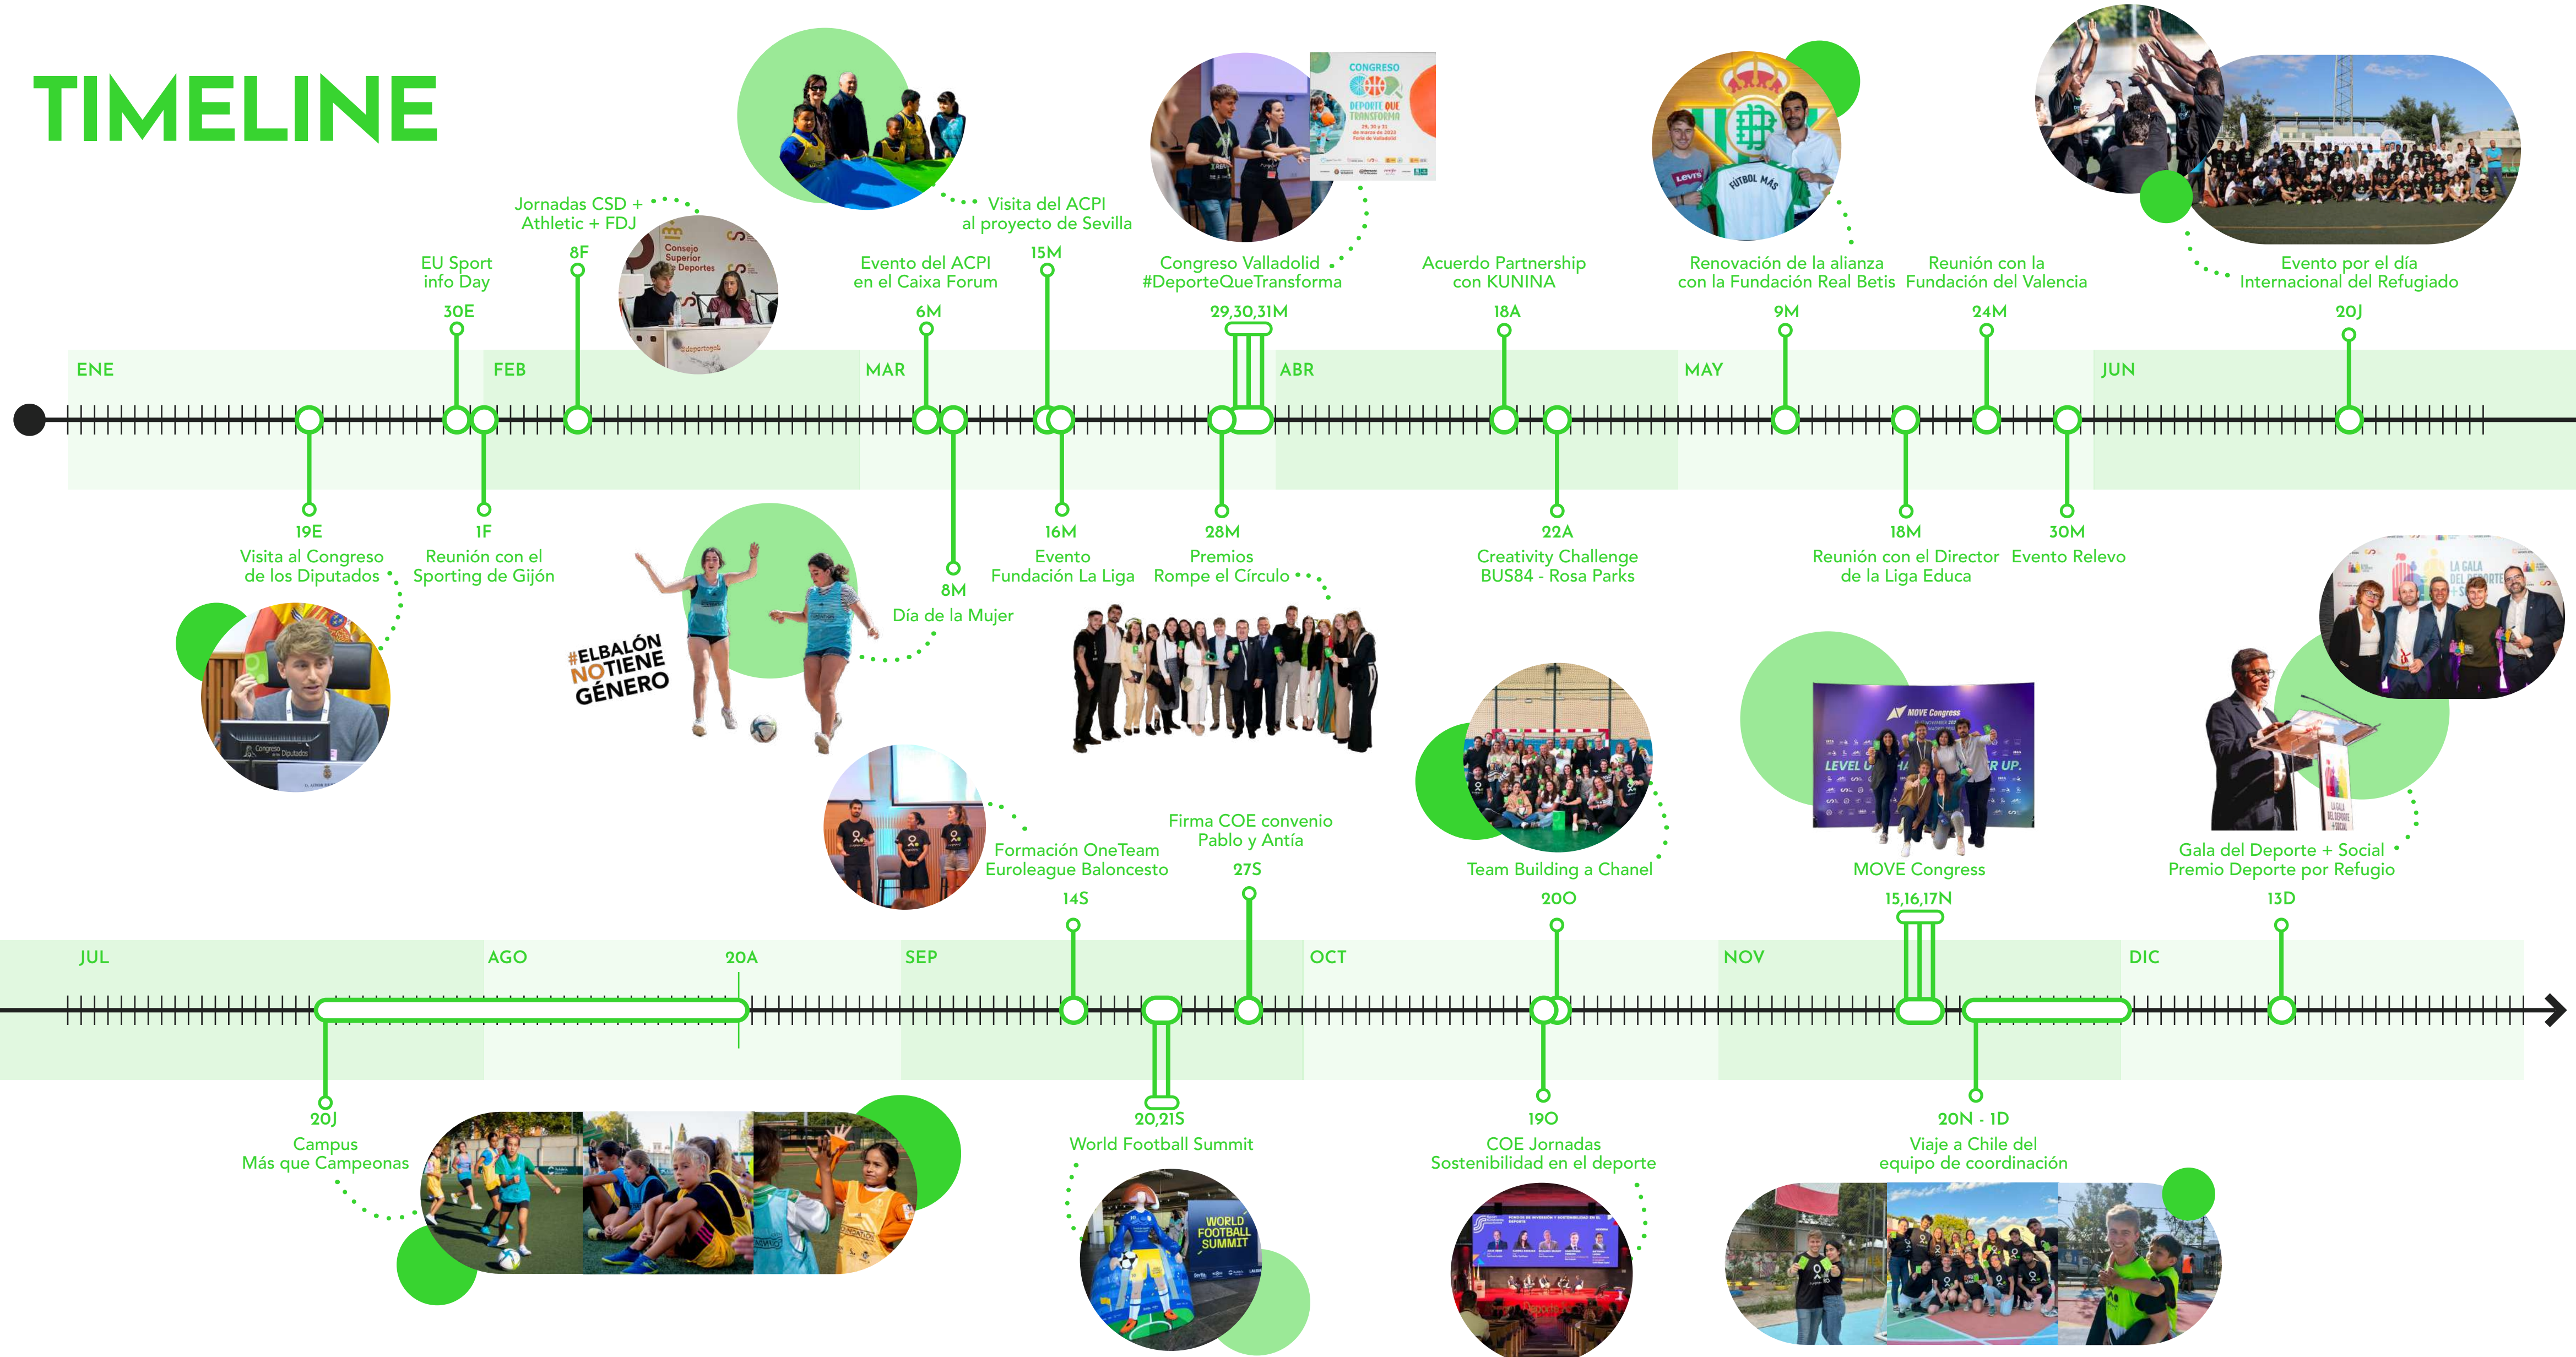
TIMELINE

Jornadas CSD + Athletic + FDJ
8F

Visita del ACPI al proyecto de Sevilla

EU Sport info Day
30E

Evento del ACPI en el Caixa Forum
6M

15M

Congreso Valladolid #DeporteQueTransforma
29,30,31M

Acuerdo Partnership con KUNINA
18A

Renovación de la alianza con la Fundación Real Betis
9M

Reunión con la Fundación del Valencia
24M

Evento por el día Internacional del Refugiado
20J

ENE
FEB
MAR
ABR
MAY
JUN

19E
Visita al Congreso de los Diputados

1F
Reunión con el Sporting de Gijón

8M
Día de la Mujer

16M
Evento Fundación La Liga

28M
Premios Rompe el Círculo

22A
Creativity Challenge BUS84 - Rosa Parks

18M
Reunión con el Director de la Liga Educa

30M
Evento Relevo

#ELBALÓN NOTIENE GÉNERO

CONGRESO DEPORTE QUE TRANSFORMA

Formación OneTeam Euroleague Baloncesto
14S

Firma COE convenio Pablo y Antía
27S

Team Building a Chanel
20O

MOVE Congress
15,16,17N

Gala del Deporte + Social Premio Deporte por Refugio
13D

JUL
AGO
20A
SEP
OCT
NOV
DIC

20J
Campus Más que Campeonas

20,21S
World Football Summit

19O
COE Jornadas Sostenibilidad en el deporte

20N - 1D
Viaje a Chile del equipo de coordinación

WORLD FOOTBALL SUMMIT